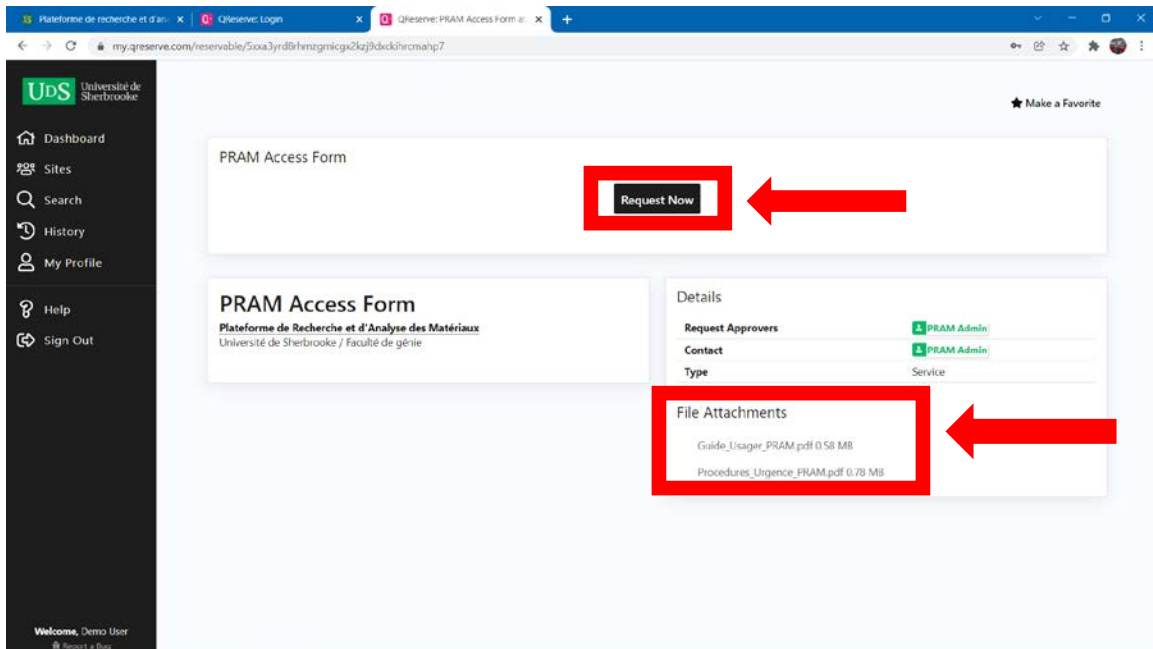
Plateforme de recherche et d'an ×
QReserve: Login ×
QReserve: PRAM Access Form a ×
+

my.qreserve.com/reservable/5xxa3yrd8rhmzgmicgx2kzj9dxckihrcmahp7

UdS Université de Sherbrooke

Dashboard
Sites
Search
History
My Profile
Help
Sign Out

Welcome, Demo User
Report a Bug

Make a Favorite

PRAM Access Form

Request Now

PRAM Access Form
Plateforme de Recherche et d'Analyse des Matériaux
Université de Sherbrooke / Faculté de génie

Details

| Request Approvers | PRAM Admin |
|---|---|
| Contact | PRAM Admin |
| Type | Service |

File Attachments
Guide_Usager_PRAM.pdf 0.58 MB
Procedures_Urgence_PRAM.pdf 0.78 MB